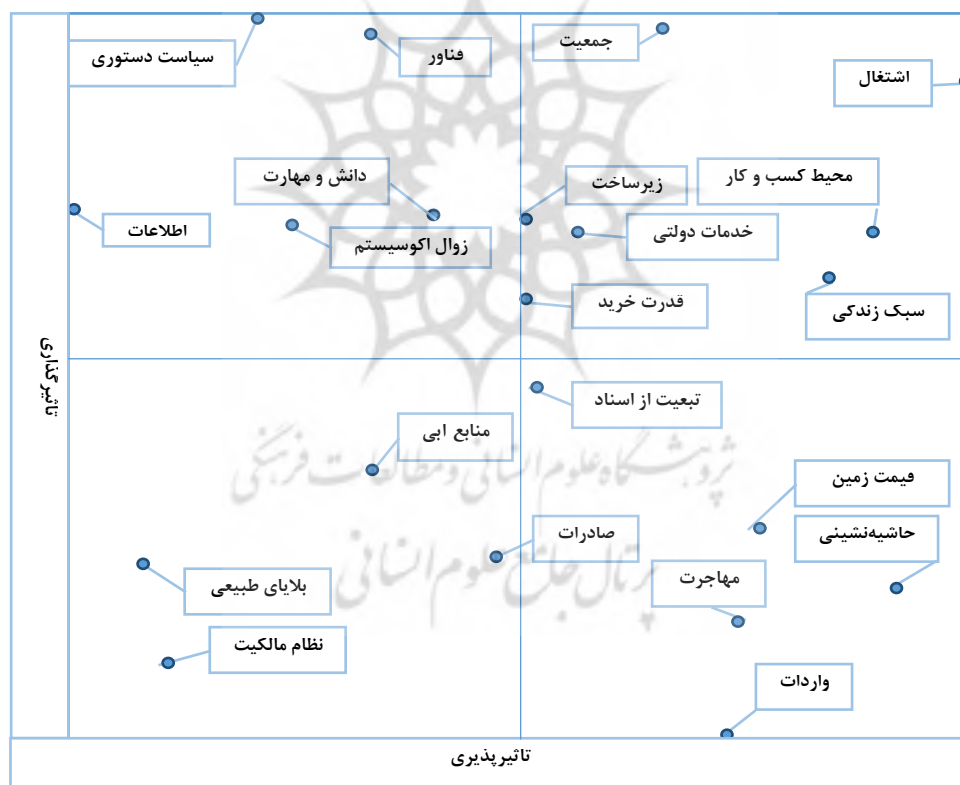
سیاست دستوری
فناور
جمعیت
اشتغال
دانش و مهارت
زیرساخت
محیط کسب و کار
اطلاعات
زوال اکوسیستم
خدمات دولتی
قدرت خرید
سبک زندگی
تاثیرگذاری
تبعیت از اسناد
منابع ابی
فیمت زمین
حاشیه‌نشینی
صادرات
مهاجرت
بلایای طبیعی
نظام مالکیت
واردات
تاثیرپذیری
پژوهشگاه علوم انسانی و مطالعات فرهنگی
پرتال جامع علوم انسانی